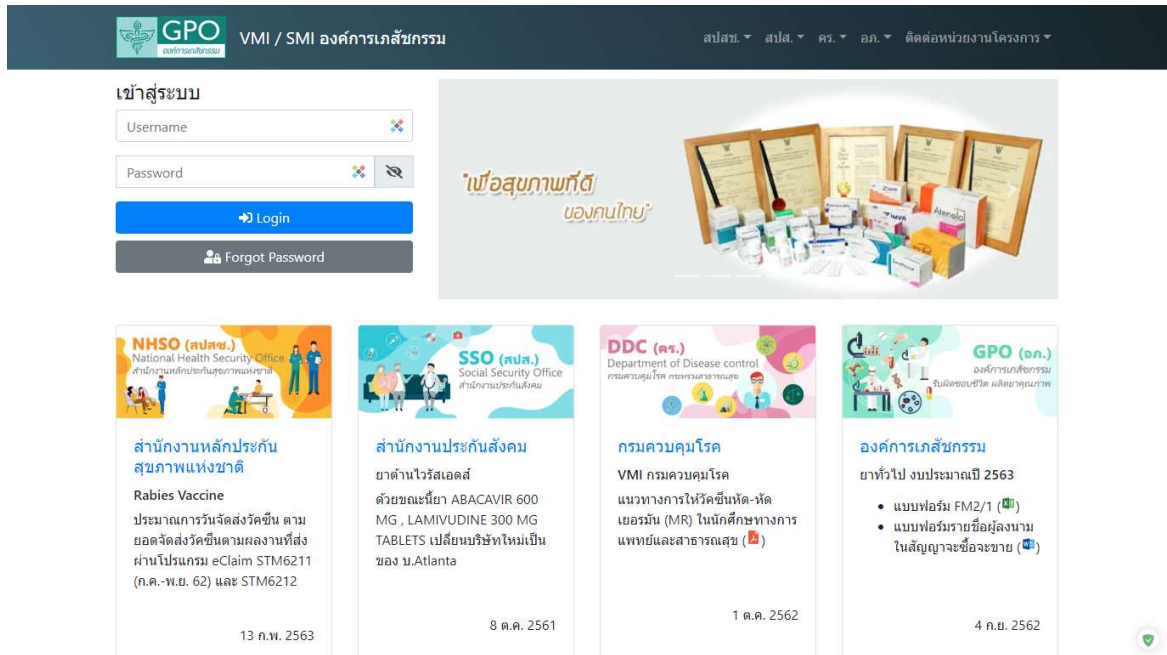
GPO องค์การเภสัชกรรม VMI / SMI องค์การเภสัชกรรม

สปสช. ▾ สปส. ▾ คร. ▾ อภ. ▾ ติดต่อหน่วยงานโครงการ ▾

เข้าสู่ระบบ

Username

Password

Login

Forgot Password

"เพื่อสุขภาพที่ดี ของคนไทย"

NHSO (สปสช.) National Health Security Office สำนักงานหลักประกันสุขภาพแห่งชาติ

สำนักงานหลักประกันสุขภาพแห่งชาติ

Rabies Vaccine

ประมาณการวันจัดส่งวัคซีน ตามยอดจัดส่งวัคซีนตามผลงานที่ส่งผ่านโปรแกรม eClaim STM6211 (ก.ค.-พ.ย. 62) และ STM6212

13 ก.พ. 2563

SSO (สปส.) Social Security Office สำนักงานประกันสังคม

สำนักงานประกันสังคม

ยาต้านไวรัสเอดส์

ด้วยขณะนี้ยา ABACAVIR 600 MG , LAMIVUDINE 300 MG TABLETS เปลี่ยนบริษัทใหม่เป็นของ บ.Atlanta

8 ต.ค. 2561

DDC (คร.) Department of Disease control กรมควบคุมโรค กระทรวงสาธารณสุข

กรมควบคุมโรค

VMI กรมควบคุมโรค

แนวทางการให้วัคซีนหัด-หัดเยอรมัน (MR) ในนักศึกษาทางการแพทย์และสาธารณสุข ()

1 ต.ค. 2562

GPO (อภ.) องค์การเภสัชกรรม รับผิดชอบชีวิต ผลิตยาคุณภาพ

องค์การเภสัชกรรม

ยาทั่วไป งบประมาณปี 2563

• แบบฟอร์ม FM2/1 ()
• แบบฟอร์มรายชื่อผู้ลงนามในสัญญาจะซื้อจะขาย ()

4 ก.ย. 2562